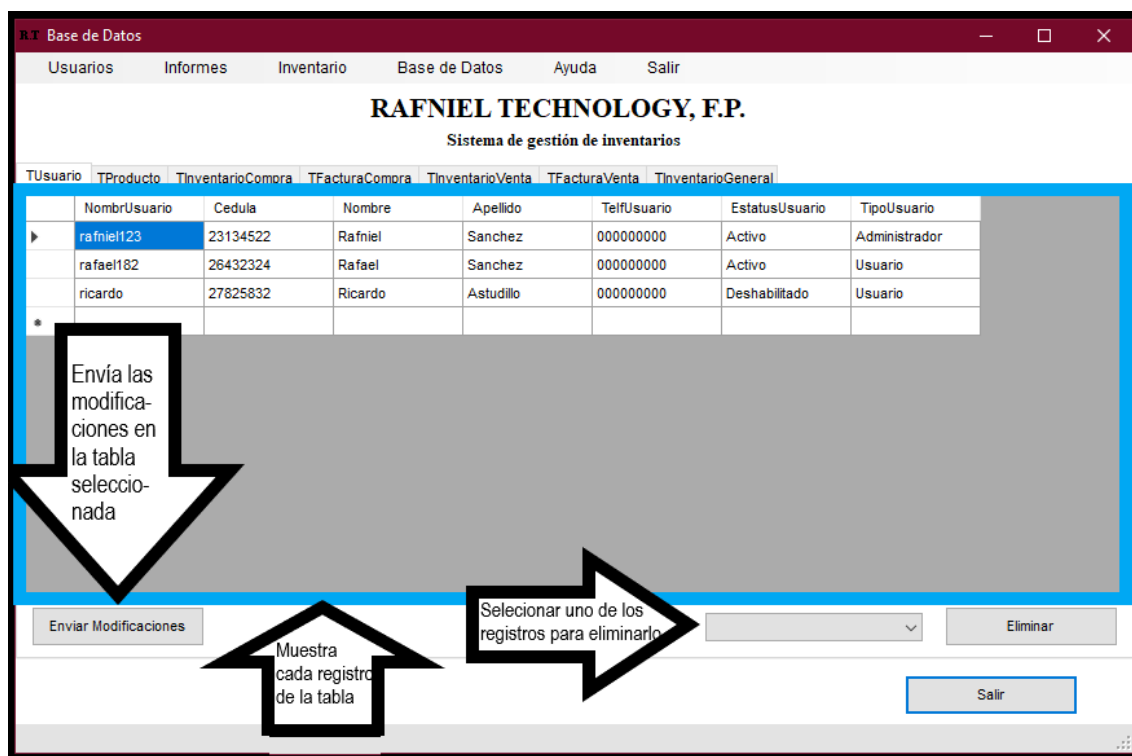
R.T Base de Datos

Usuarios Informes Inventario Base de Datos Ayuda Salir

RAFNIEL TECHNOLOGY, F.P.

Sistema de gestión de inventarios

TUsuario TProducto TInventarioCompra TFacturaCompra TInventarioVenta TFacturaVenta TInventarioGeneral

| | NombrUsuario | Cedula | Nombre | Apellido | TelfUsuario | EstatusUsuario | TipoUsuario |
|---|---|---|---|---|---|---|---|
| ▶ | rafniel123 | 23134522 | Rafniel | Sanchez | 000000000 | Activo | Administrador |
| | rafael182 | 26432324 | Rafael | Sanchez | 000000000 | Activo | Usuario |
| | ricardo | 27825832 | Ricardo | Astudillo | 000000000 | Deshabilitado | Usuario |
| * | | | | | | | |

Envía las modificaciones en la tabla seleccionada

Enviar Modificaciones

Muestra cada registro de la tabla

Selecionar uno de los registros para eliminarlo

Eliminar

Salir